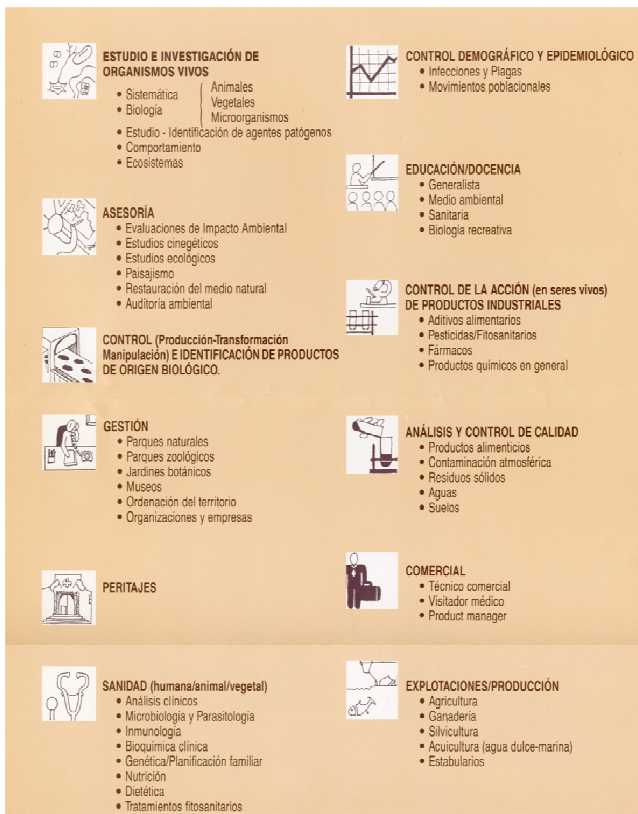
ESTUDIO E INVESTIGACIÓN DE ORGANISMOS VIVOS
• Sistemática
• Biología
Animales
Vegetales
Microorganismos
• Estudio - Identificación de agentes patógenos
• Comportamiento
• Ecosistemas

ASESORÍA
• Evaluaciones de Impacto Ambiental
• Estudios cinegéticos
• Estudios ecológicos
• Paisajismo
• Restauración del medio natural
• Auditoría ambiental

CONTROL (Producción-Transformación Manipulación) E IDENTIFICACIÓN DE PRODUCTOS DE ORIGEN BIOLÓGICO.

GESTIÓN
• Parques naturales
• Parques zoológicos
• Jardines botánicos
• Museos
• Ordenación del territorio
• Organizaciones y empresas

PERITAJES

SANIDAD (humana/animal/vegetal)
• Análisis clínicos
• Microbiología y Parasitología
• Inmunología
• Bioquímica clínica
• Genética/Planificación familiar
• Nutrición
• Dietética
• Tratamientos fitosanitarios

CONTROL DEMOGRÁFICO Y EPIDEMIOLÓGICO
• Infecciones y Plagas
• Movimientos poblacionales

EDUCACIÓN/DOCENCIA
• Generalista
• Medio ambiental
• Sanitaria
• Biología recreativa

CONTROL DE LA ACCIÓN (en seres vivos) DE PRODUCTOS INDUSTRIALES
• Aditivos alimentarios
• Pesticidas/Fitosanitarios
• Fármacos
• Productos químicos en general

ANÁLISIS Y CONTROL DE CALIDAD
• Productos alimenticios
• Contaminación atmosférica
• Residuos sólidos
• Aguas
• Suelos

COMERCIAL
• Técnico comercial
• Visitador médico
• Product manager

EXPLOTACIONES/PRODUCCIÓN
• Agricultura
• Ganadería
• Silvicultura
• Acuicultura (agua dulce-marina)
• Estabularios